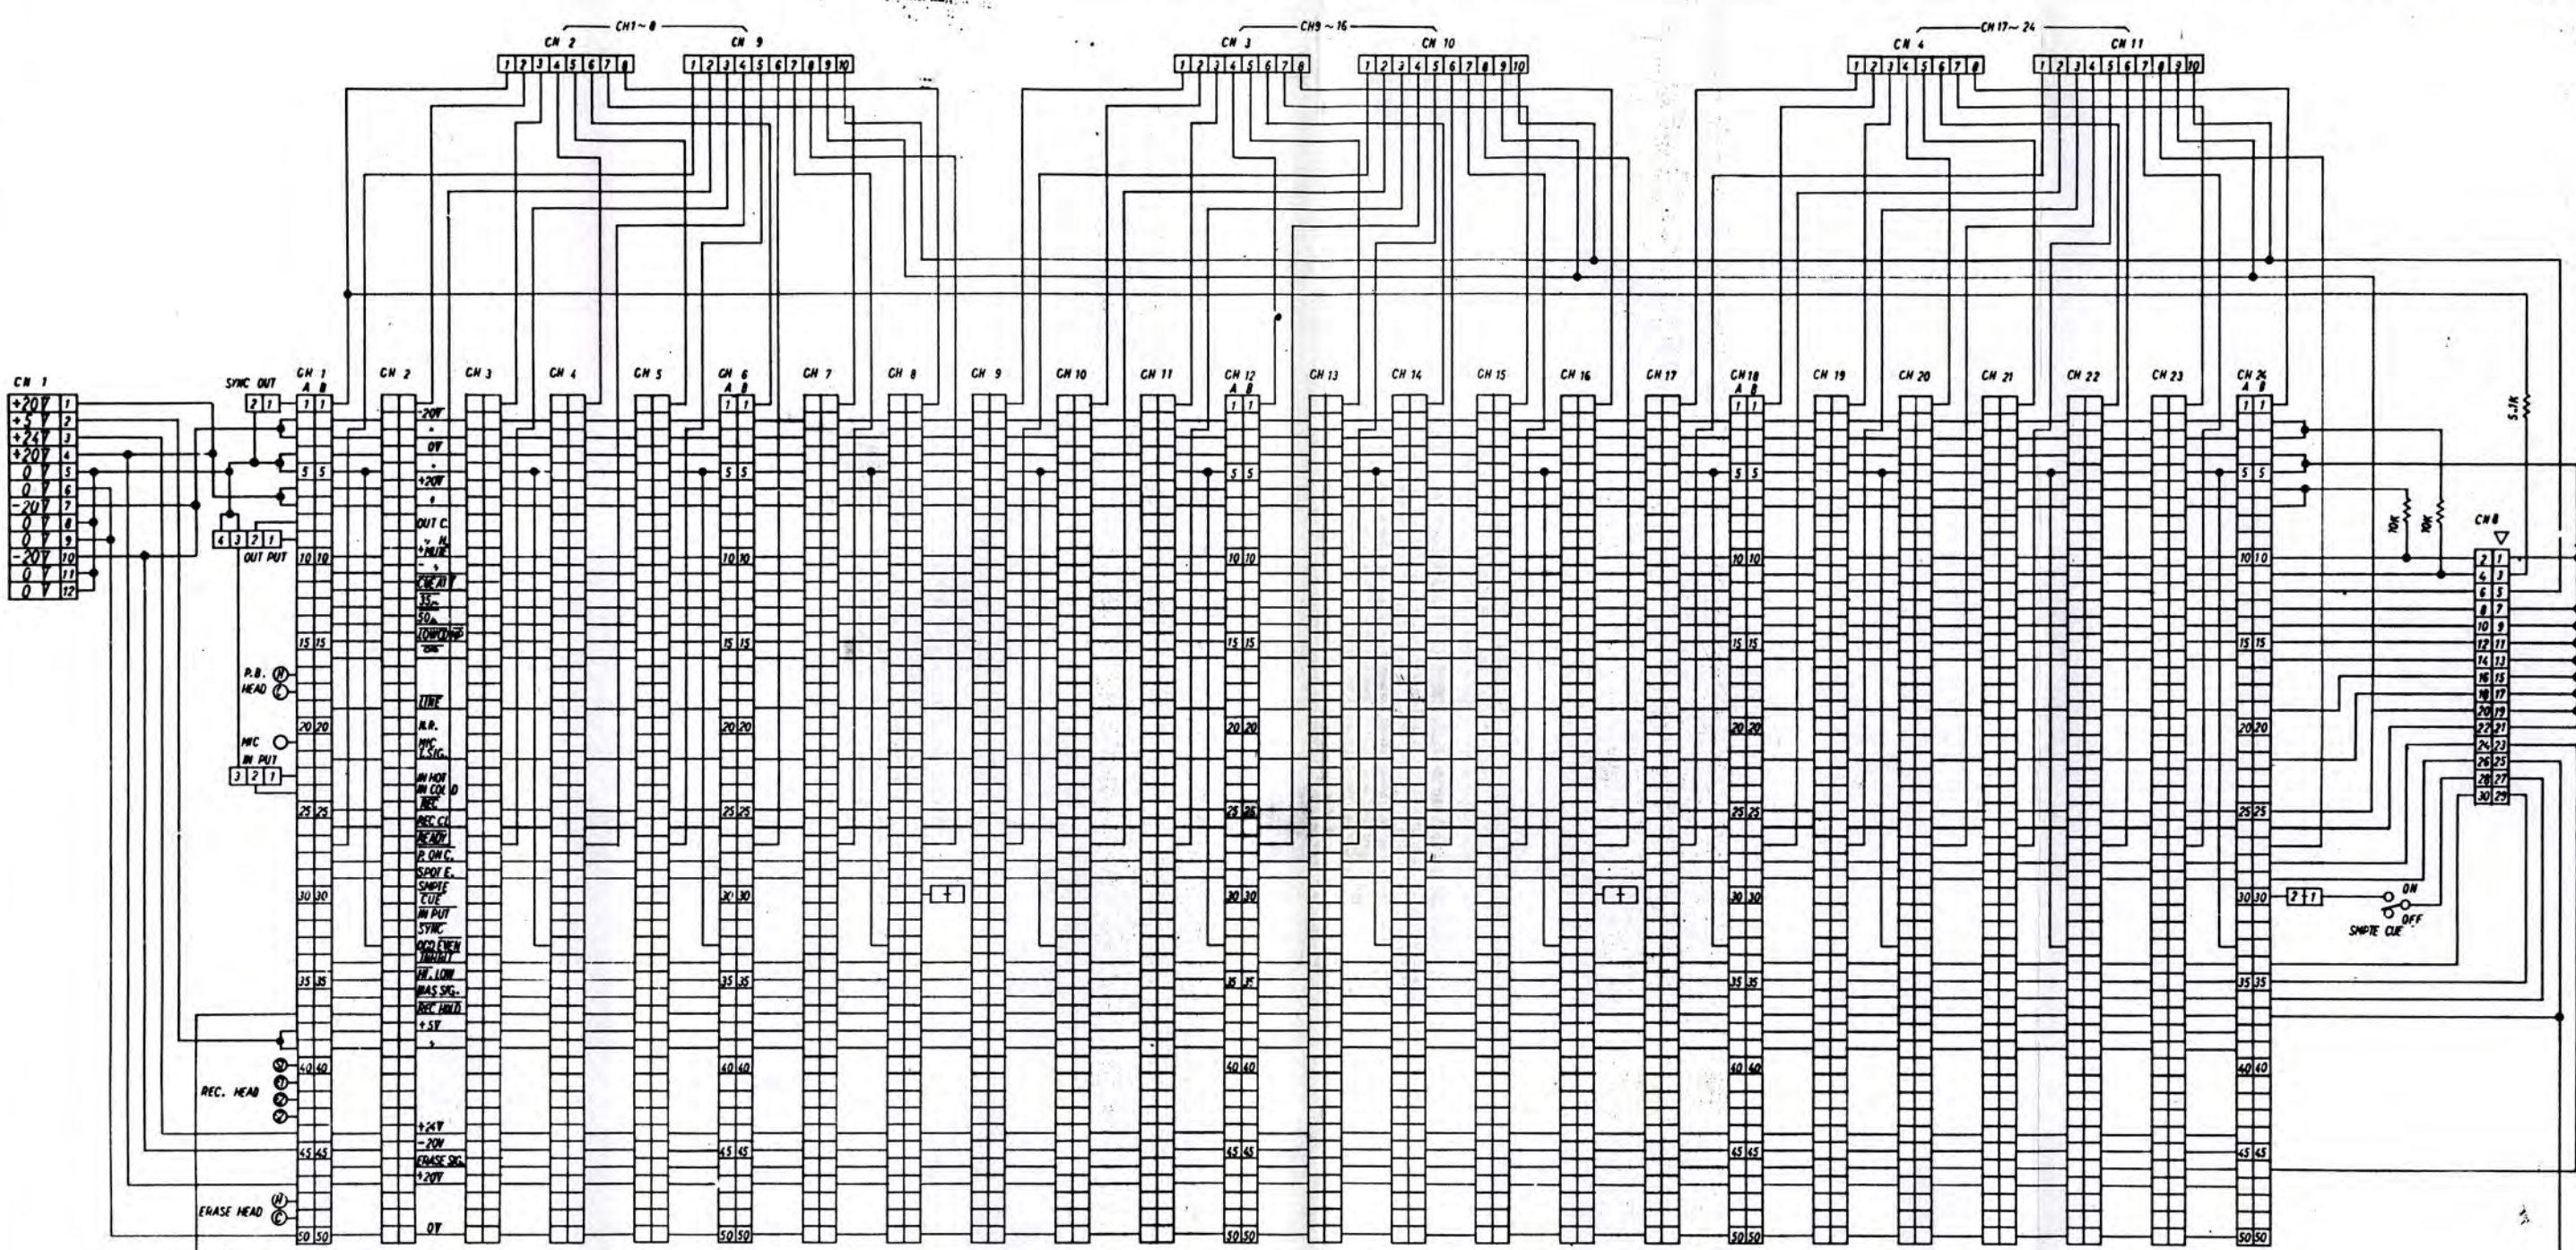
CH1~8
CH 2
1 2 3 4 5 6 7 8
CH 9
1 2 3 4 5 6 7 8 9 10

CH9~16
CH 3
1 2 3 4 5 6 7 8
CH 10
1 2 3 4 5 6 7 8 9 10

CH17~24
CH 4
1 2 3 4 5 6 7 8
CH 11
1 2 3 4 5 6 7 8 9 10

CH 1
+20V 1
+5V 2
+24V 3
+20V 4
0V 5
0V 6
-20V 7
0V 8
0V 9
-20V 10
0V 11
0V 12

SYNC OUT
2 1
4 3 2 1
OUT PUT

P.B. HEAD
MIC
IN PUT
3 2 1

REC. HEAD

ERASE HEAD

CH 1
A B
1 1
5 5
10 10
15 15
20 20
25 25
30 30
35 35
40 40
45 45
50 50

CH 2
-20V
0V
+20V
OUT C.
MUTE
CUE
35
50
LOW
LINE
N.R.
MIC
L.SIG.
IN HOT
IN COLD
REC
REC CL
READY
P. ON C.
SPOT E.
SMPTE
CUE
IN PUT
SYNC
ODD EVEN
INHIBIT
HF. LOW
BIAS SIG.
REC HOLD
+5V
+24V
-20V
ERASE SIG.
+20V
0V

CH 3
CH 4
CH 5
CH 6
A B
1 1
5 5
10 10
15 15
20 20
25 25
30 30
35 35
40 40
45 45
50 50
CH 7
CH 8
CH 9
CH 10
CH 11
CH 12
A B
1 1
5 5
10 10
15 15
20 20
25 25
30 30
35 35
40 40
45 45
50 50
CH 13
CH 14
CH 15
CH 16
CH 17
CH 18
A B
1 1
5 5
10 10
15 15
20 20
25 25
30 30
35 35
40 40
45 45
50 50
CH 19
CH 20
CH 21
CH 22
CH 23
CH 24
A B
1 1
5 5
10 10
15 15
20 20
25 25
30 30
35 35
40 40
45 45
50 50

5.1K
10K
10K
CH 8
2 1
4 3
6 5
8 7
10 9
12 11
14 13
16 15
18 17
20 19
22 21
24 23
26 25
28 27
30 29

2 1
ON
OFF
SMPTE CUE